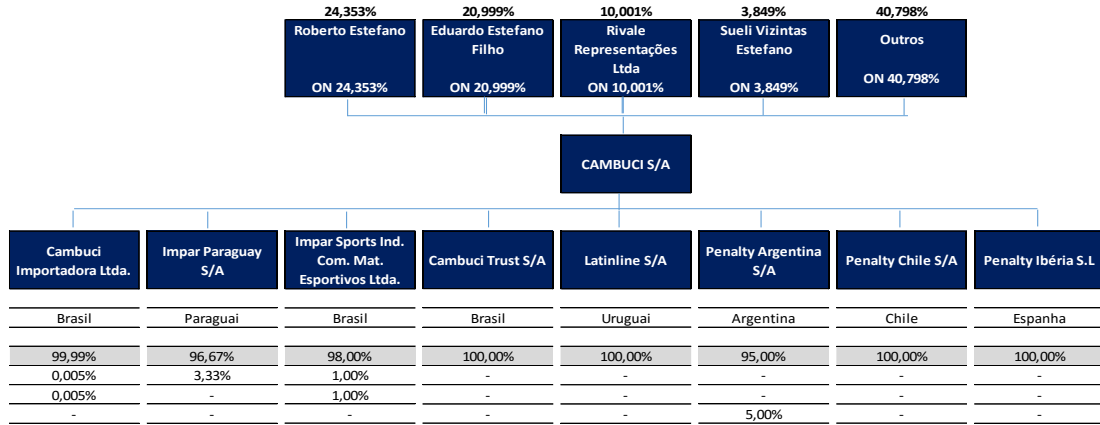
24,353%
Roberto Estefano
ON 24,353%

20,999%
Eduardo Estefano Filho
ON 20,999%

10,001%
Rivale Representações Ltda
ON 10,001%

3,849%
Sueli Vizintas Estefano
ON 3,849%

40,798%
Outros
ON 40,798%

CAMBUCI S/A

| Cambuci Importadora Ltda. | Impar Paraguay S/A | Impar Sports Ind. Com. Mat. Esportivos Ltda. | Cambuci Trust S/A | Latinline S/A | Penalty Argentina S/A | Penalty Chile S/A | Penalty Ibéria S.L |
|---|---|---|---|---|---|---|---|
| Brasil | Paraguai | Brasil | Brasil | Uruguai | Argentina | Chile | Espanha |
| 99,99% | 96,67% | 98,00% | 100,00% | 100,00% | 95,00% | 100,00% | 100,00% |
| 0,005% | 3,33% | 1,00% | - | - | - | - | - |
| 0,005% | - | 1,00% | - | - | - | - | - |
| - | - | - | - | - | 5,00% | - | - |